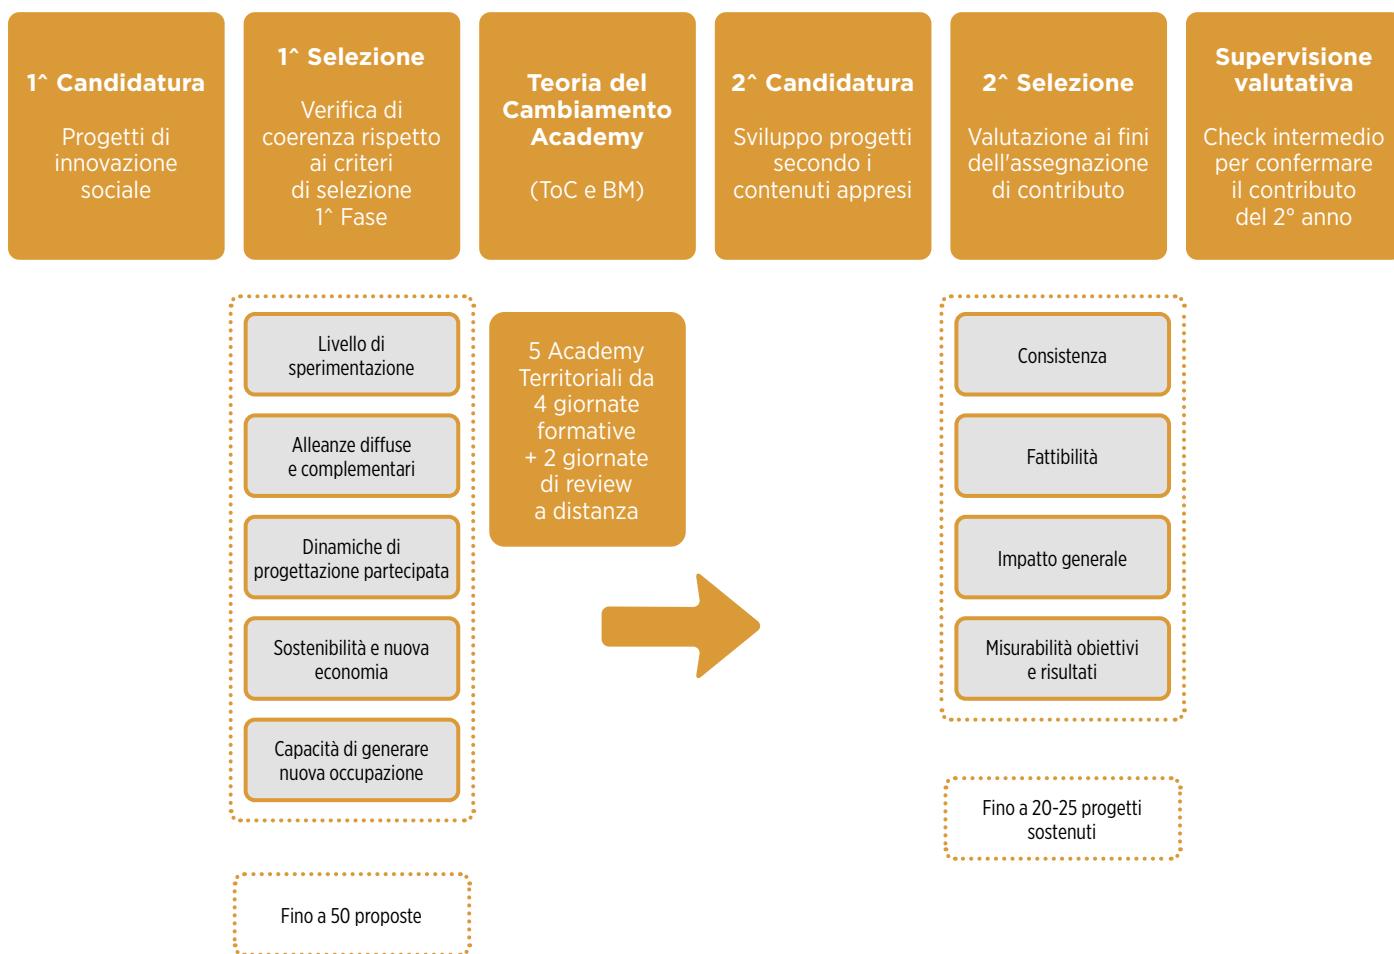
1^ Candidatura

Progetti di innovazione sociale

1^ Selezione

Verifica di coerenza rispetto ai criteri di selezione 1^ Fase

Teoria del Cambiamento Academy

(ToC e BM)

2^ Candidatura

Sviluppo progetti secondo i contenuti appresi

2^ Selezione

Valutazione ai fini dell'assegnazione di contributo

Supervisione valutativa

Check intermedio per confermare il contributo del 2° anno

Livello di sperimentazione

Alleanze diffuse e complementari

Dinamiche di progettazione partecipata

Sostenibilità e nuova economia

Capacità di generare nuova occupazione

Fino a 50 proposte

5 Academy Territoriali da 4 giornate formative + 2 giornate di review a distanza

Consistenza

Fattibilità

Impatto generale

Misurabilità obiettivi e risultati

Fino a 20-25 progetti sostenuti